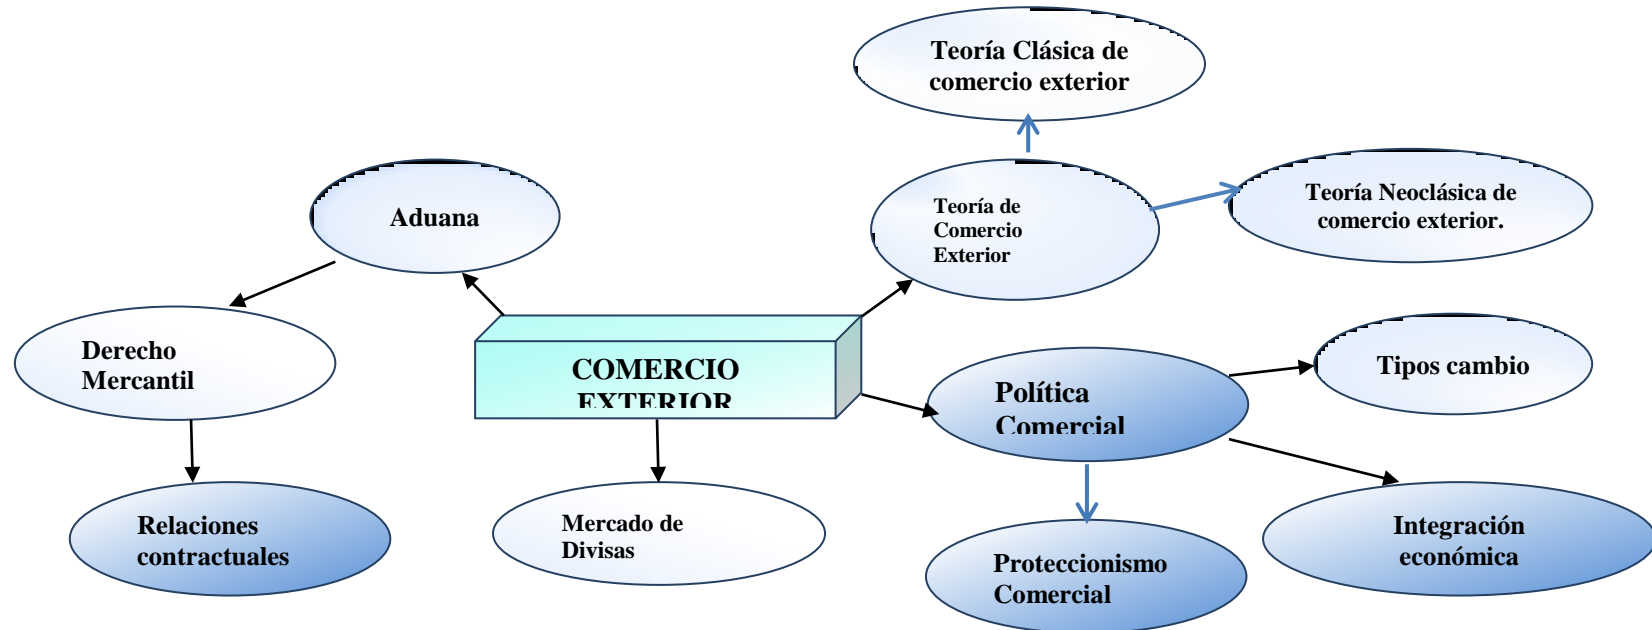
Teoría Clásica de comercio exterior

Aduana

Teoría de Comercio Exterior

Teoría Neoclásica de comercio exterior.

Derecho Mercantil

COMERCIO EXTERIOR

Política Comercial

Tipos cambio

Relaciones contractuales

Mercado de Divisas

Proteccionismo Comercial

Integración económica